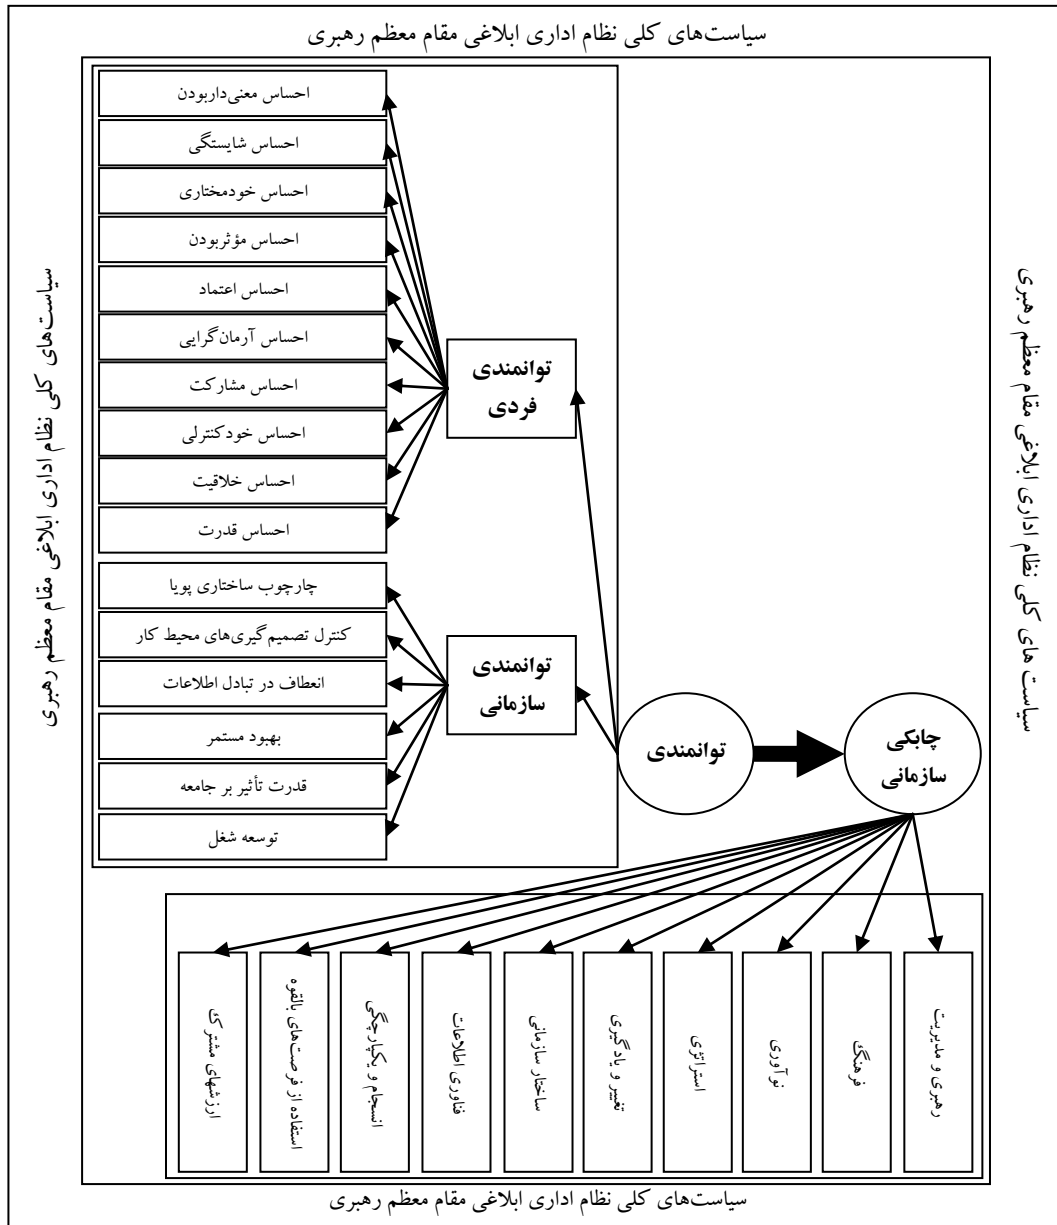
سیاست‌های کلی نظام اداری ابلاغی مقام معظم رهبری

سیاست‌های کلی نظام اداری ابلاغی مقام معظم رهبری

سیاست های کلی نظام اداری ابلاغی مقام معظم رهبری

احساس معنی‌داربودن
احساس شایستگی
احساس خودمختاری
احساس مؤثربودن
احساس اعتماد
احساس آرمان‌گرایی
احساس مشارکت
احساس خودکنترلی
احساس خلاقیت
احساس قدرت

توانمندی فردی

چارچوب ساختاری پویا
کنترل تصمیم‌گیری‌های محیط کار
انعطاف در تبادل اطلاعات
بهبود مستمر
قدرت تأثیر بر جامعه
توسعه شغل

توانمندی سازمانی

توانمندی

چابکی سازمانی

رهبری و مدیریت
فرهنگ
نوآوری
استراتژی
تغییر و یادگیری
ساختار سازمانی
فناوری اطلاعات
انسجام و یکپارچگی
استفاده از فرصت‌های بالقوه
ارزشهای مشترک

سیاست‌های کلی نظام اداری ابلاغی مقام معظم رهبری